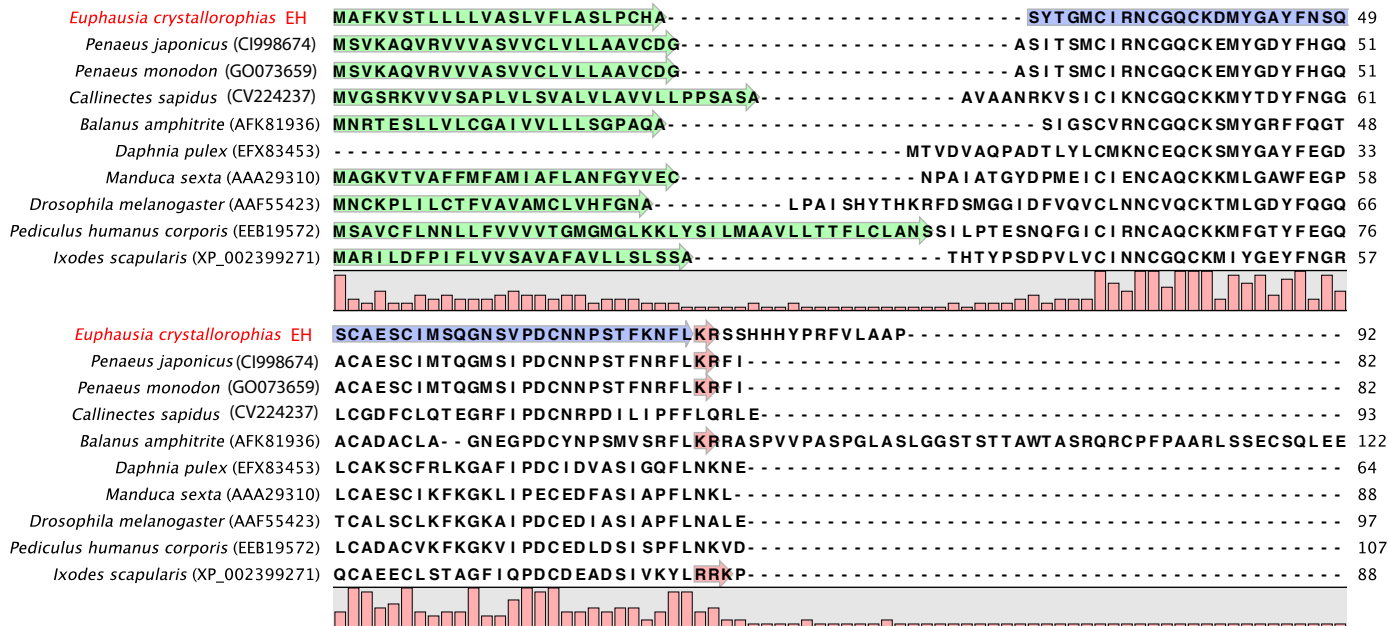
Euphausia crystallorophias EH MAFKVSTLLLLVASLVFLASLPCHA-------------------------------------SYTGMCIRNCGQCKDMYGAYFNSQ 49
Penaeus japonicus (CI998674) MSVKAQVRVVVASVVCLVLLAAVCDG-----------------------------ASITSMCIRNCGQCKEMYGDYFHGQ 51
Penaeus monodon (GO073659) MSVKAQVRVVVASVVCLVLLAAVCDG-----------------------------ASITSMCIRNCGQCKEMYGDYFHGQ 51
Callinectes sapidus (CV224237) MVGSRKVVVSAPLVLSVALVLAVVLLPPSASA-----------------VAANRKVSICIKNCGQCKKMYTDYFNGG 61
Balanus amphitrite (AFK81936) MNRTESLLVLCGAIVVLLLSGPAQA------------------------------SIGSCVRNCGQCKSMYGRFFQGT 48
Daphnia pulex (EFX83453) ------------------------------------MTVDVAQPADTLYLCMKNCEQCKSMYGAYFEGD 33
Manduca sexta (AAA29310) MAGKVTVAFFMFAMIAFLANFGYVEC-------------------NPAIATGYDPMEICIENCAQCKKMLGAWFEGP 58
Drosophila melanogaster (AAF55423) MNCKPLILCTFVAVAMCLVHFGNA----------LPAISHYTHKRFDSMGGIDFVQVCLNNCVQCKTMLGDYFQGQ 66
Pediculus humanus corporis (EEB19572) MSAVCFLNNLLFVVVVTGMGMGLKKLYSILMAAVLLTTFLCLANSSILPTESNQFGICIRNCAQCKKMFGTYFEGQ 76
Ixodes scapularis (XP_002399271) MARILDFPIFLVVSAVAFAVLLSLSSA-------------------THTYPSDPVLVCINNCGQCKMIYGEYFNGR 57

Euphausia crystallorophias EH SCAESCIMSQGNSVPDCNNPSTFKNFLKRSSHHHYPRFVLAAP------------------------------------ 92
Penaeus japonicus (CI998674) ACAESCIMTQGMSIPDCNNPSTFNRFLKRFI---------------------------------------------- 82
Penaeus monodon (GO073659) ACAESCIMTQGMSIPDCNNPSTFNRFLKRFI---------------------------------------------- 82
Callinectes sapidus (CV224237) LCGDFCLQTEGRFIPDCNRPDILIPFFLQRLE--------------------------------------------- 93
Balanus amphitrite (AFK81936) ACADACLA--GNEGPDCYNPSMVSRFLKRRASPVVPASPGLASLGGSTSTTAWTASRQRCPFPAARLSSECSQLEE 122
Daphnia pulex (EFX83453) LCAKSCFRLKGAFIPDCIDVASIGQFLNKNE---------------------------------------------- 64
Manduca sexta (AAA29310) LCAESCIKFKGKLIPECEDFASIAPFLNKL----------------------------------------------- 88
Drosophila melanogaster (AAF55423) TCALSCLKFKGKAIPDCEDIASIAPFLNALE---------------------------------------------- 97
Pediculus humanus corporis (EEB19572) LCADACVKFKGKVIPDCEDLDSISPFLNKVD---------------------------------------------- 107
Ixodes scapularis (XP_002399271) QCAEECLSTAGFIQPDCDEADSIVKYLRRKP---------------------------------------------- 88